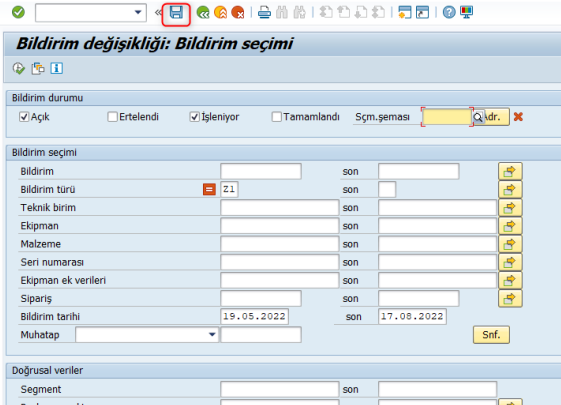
Bildirim değişikliği: Bildirim seçimi

Bildirim durumu
Açık
Ertelendi
İşleniyor
Tamamlandı
Sçm.şeması
Adr.

Bildirim seçimi
Bildirim son
Bildirim türü Z1 son
Teknik birim son
Ekipman son
Malzeme son
Seri numarası son
Ekipman ek verileri son
Sipariş son
Bildirim tarihi 19.05.2022 son 17.08.2022
Muhatap
Snf.

Doğrusal veriler
Segment son